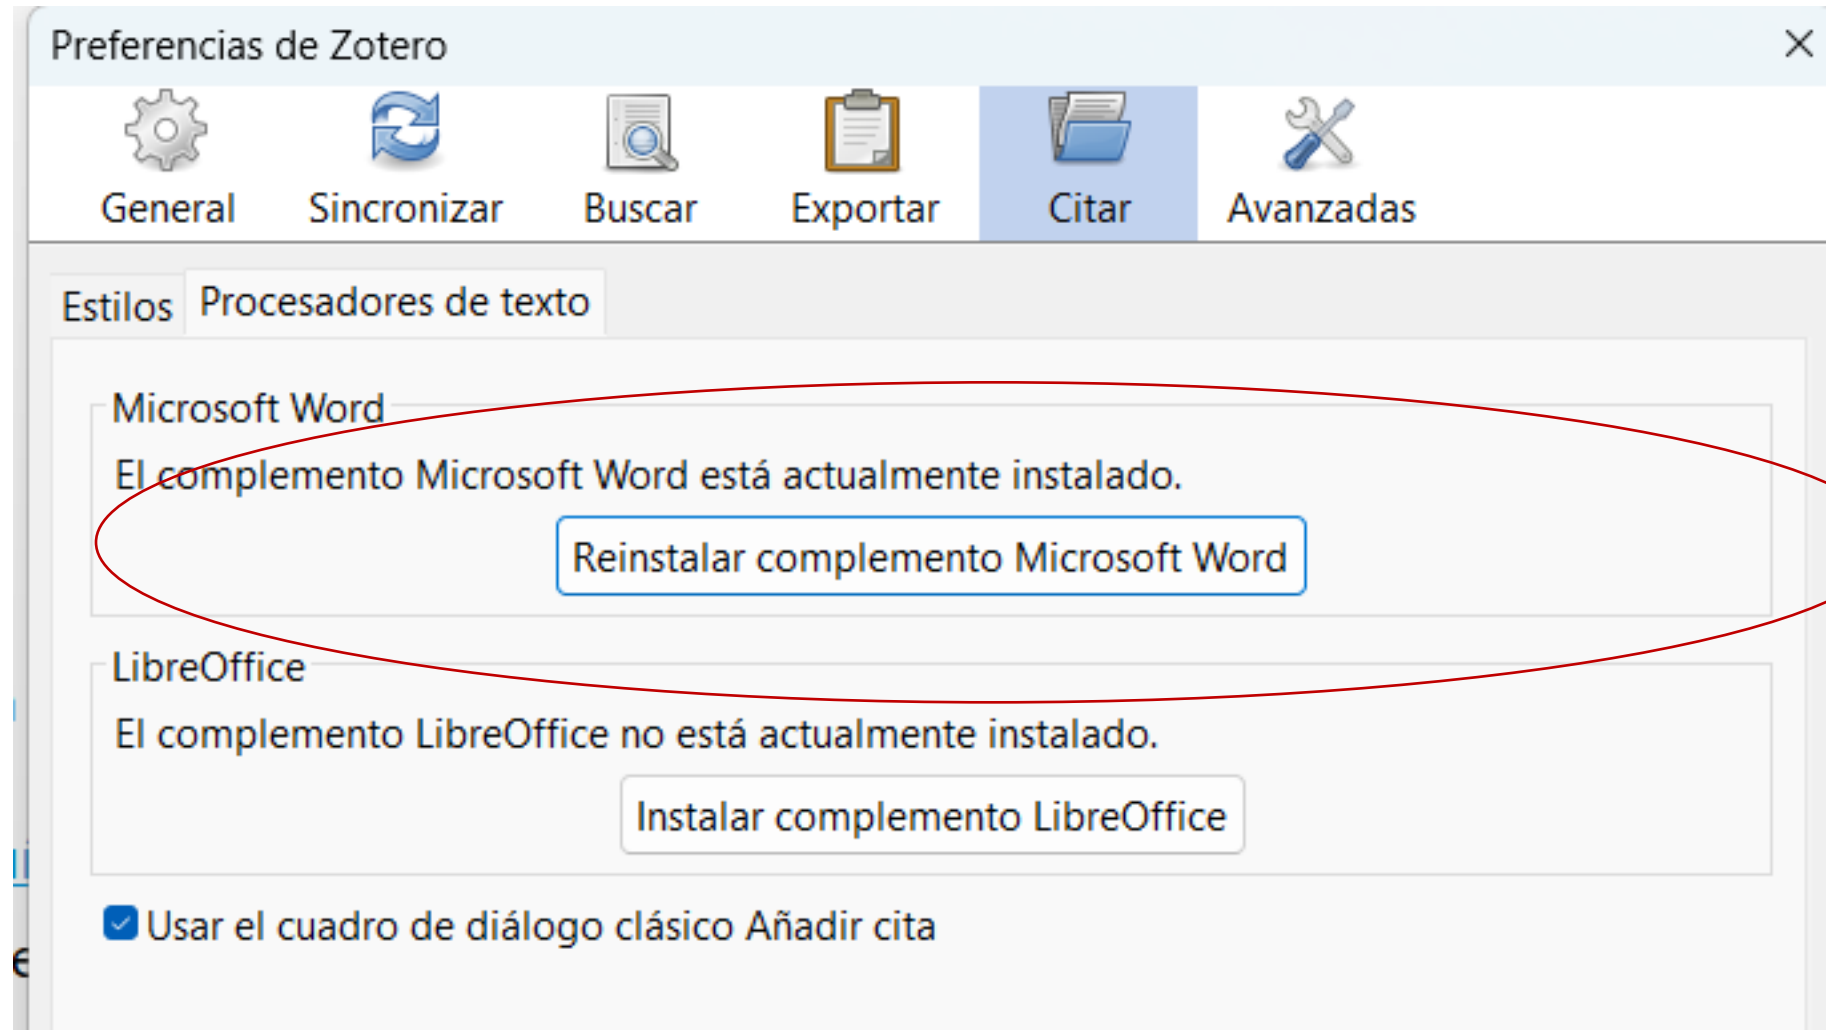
Preferencias de Zotero

General Sincronizar Buscar Exportar Citar Avanzadas

Estilos Procesadores de texto

Microsoft Word

El complemento Microsoft Word está actualmente instalado.

Reinstalar complemento Microsoft Word

LibreOffice

El complemento LibreOffice no está actualmente instalado.

Instalar complemento LibreOffice

Usar el cuadro de diálogo clásico Añadir cita